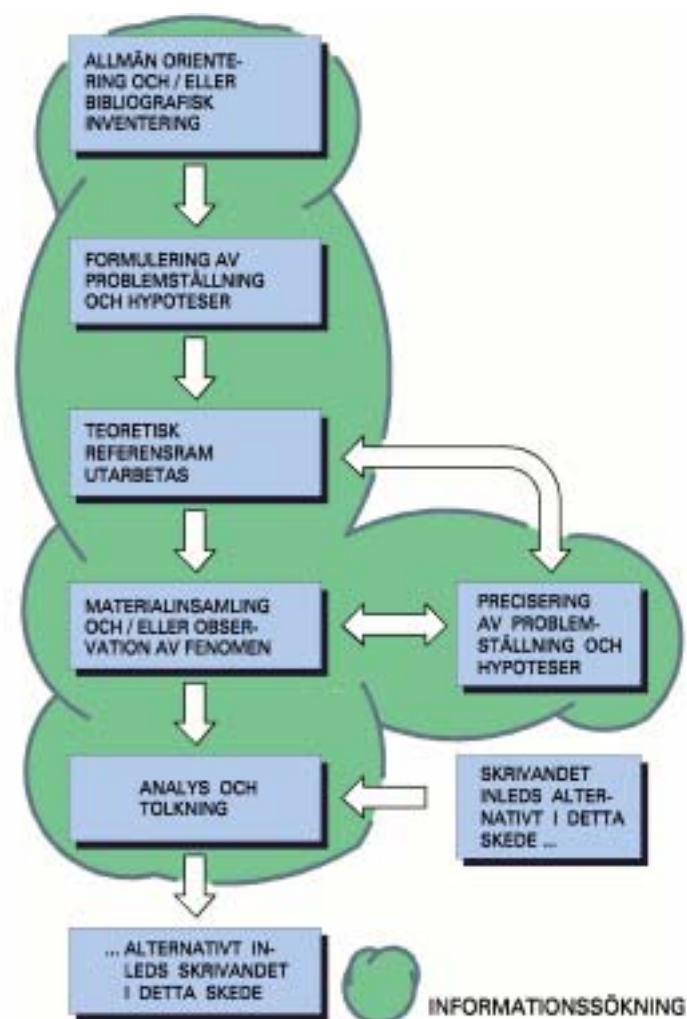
ALLMÄN ORIENTERING OCH / ELLER BIBLIOGRAFISK INVENTERING

FORMULERING AV PROBLEMSTÄLLNING OCH HYPOTESER

TEORETISK REFERENSRAM UTARBETAS

MATERIALINSAMLING OCH / ELLER OBSERVATION AV FENOMEN

PRECISERING AV PROBLEMSTÄLLNING OCH HYPOTESER

ANALYS OCH TOLKNING

SKRIVANDET INLEDS ALTERNATIVT I DETTA SKEDE ...

... ALTERNATIVT INLEDS SKRIVANDET I DETTA SKEDE

INFORMATIONSSÖKNING